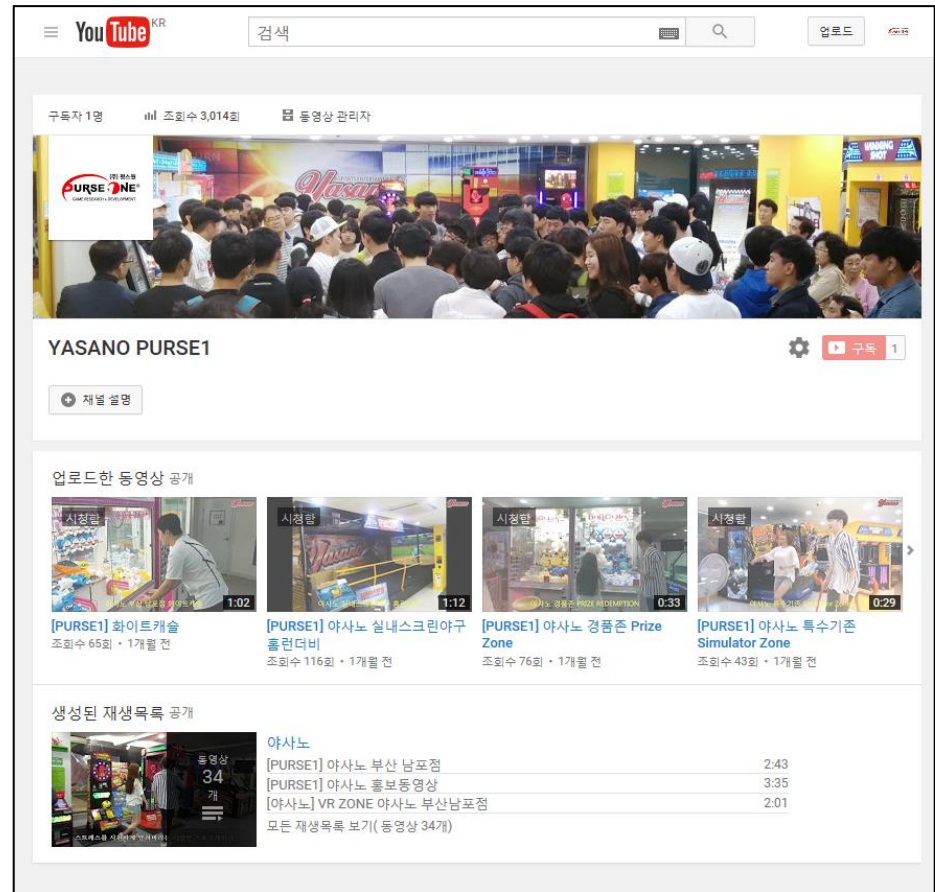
YouTube KR

검색

업로드

구독자 1명 조회수 3,014회 동영상 관리자

(주) 퍼스원
PURSE ONE
GAME RESEARCH & DEVELOPMENT

Yasano

WINNING SHOT

YASANO PURSE1

구독 1

채널 설명

업로드한 동영상 공개

시청함
1:02
[PURSE1] 화이트캐슬
조회수 65회 • 1개월 전

시청함
1:12
[PURSE1] 야사노 실내스크린야구 홈런더비
조회수 116회 • 1개월 전

시청함
0:33
[PURSE1] 야사노 경품존 Prize Zone
조회수 76회 • 1개월 전

시청함
0:29
[PURSE1] 야사노 특수기존 Simulator Zone
조회수 43회 • 1개월 전

생성된 재생목록 공개

동영상
34
개

야사노
[PURSE1] 야사노 부산 남포점 2:43
[PURSE1] 야사노 홍보동영상 3:35
[야사노] VR ZONE 야사노 부산남포점 2:01
모든 재생목록 보기( 동영상 34개)